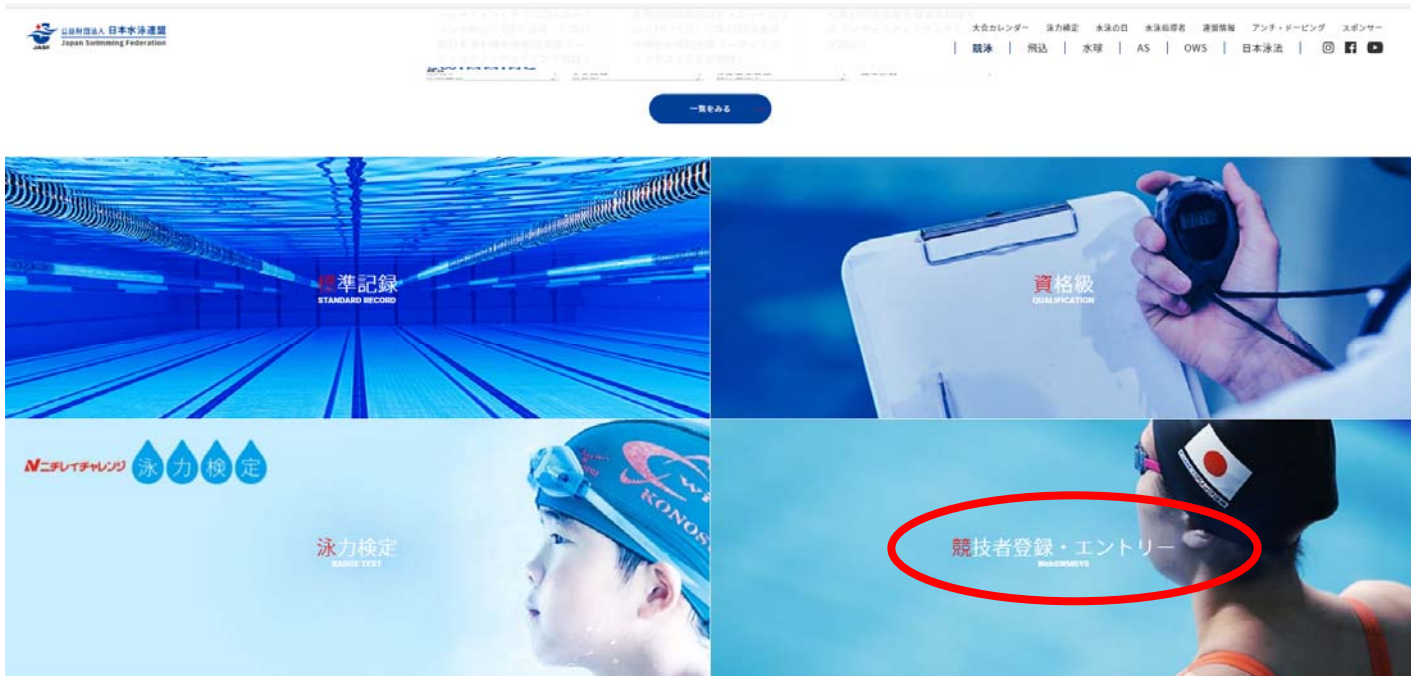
JASF 公益財団法人 日本水泳連盟 Japan Swimming Federation

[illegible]

大会カレンダー 泳力検定 水泳の日 水泳指導者 速報情報 アンチ・ドーピング スポンサー

競泳 | 飛込 | 水球 | AS | OWS | 日本泳法

一覧をみる

標準記録
STANDARD RECORD

資格級
QUALIFICATION

ニチレイチャレンジ 泳力検定

泳力検定
BADGE TEST

KONOS

競技者登録・エントリー
WebSWMSYS